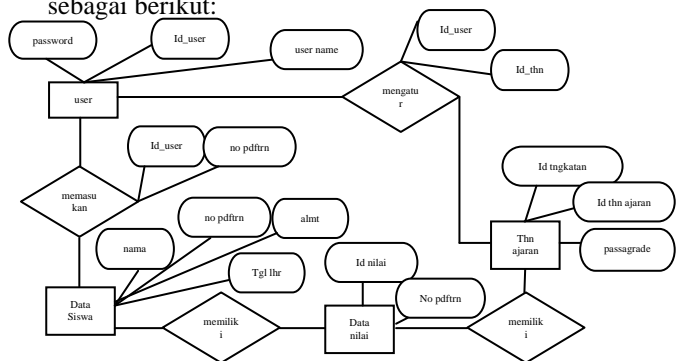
sebagai berikut:

password

Id_user

user name

Id_user

Id_thn

user

mengatur

Id_user

no pdftrn

memasukan

Id tngkatan

Id thn ajaran

Thn ajaran

passagrade

no pdftrn

almt

nama

Tgl lhr

Id nilai

No pdftrn

Data Siswa

memiliki

Data nilai

memiliki